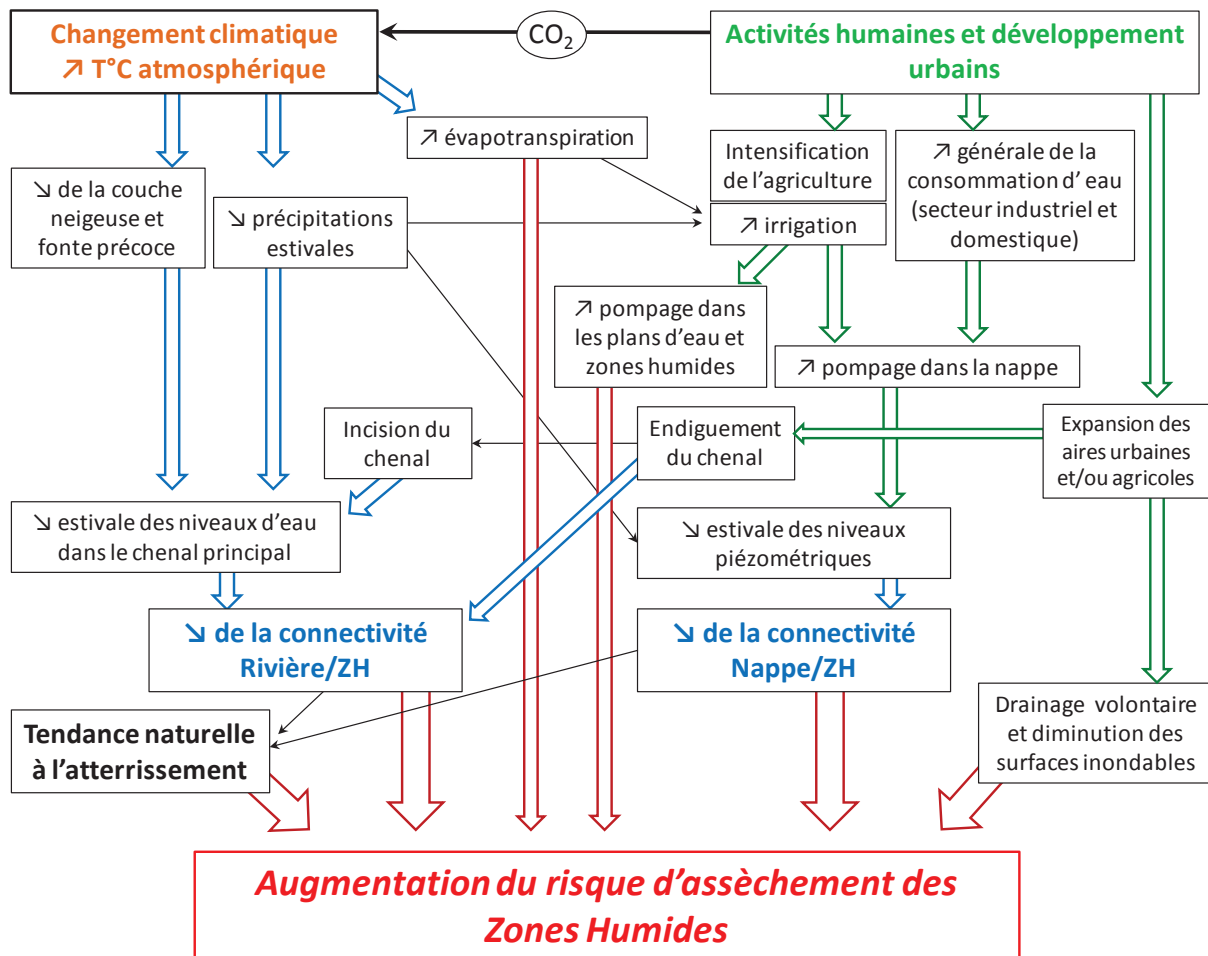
Changement climatique
↗ T°C atmosphérique

$CO_2$

Activités humaines et développement urbains

↗ évapotranspiration

Intensification de l'agriculture

↗ générale de la consommation d' eau (secteur industriel et domestique)

↘ de la couche neigeuse et fonte précoce

↘ précipitations estivales

↗ irrigation

↗ pompage dans les plans d'eau et zones humides

↗ pompage dans la nappe

Incision du chenal

Endiguement du chenal

Expansion des aires urbaines et/ou agricoles

↘ estivale des niveaux d'eau dans le chenal principal

↘ estivale des niveaux piézométriques

↘ de la connectivité Rivière/ZH

↘ de la connectivité Nappe/ZH

Tendance naturelle à l'atterrissement

Drainage volontaire et diminution des surfaces inondables

Augmentation du risque d'assèchement des Zones Humides